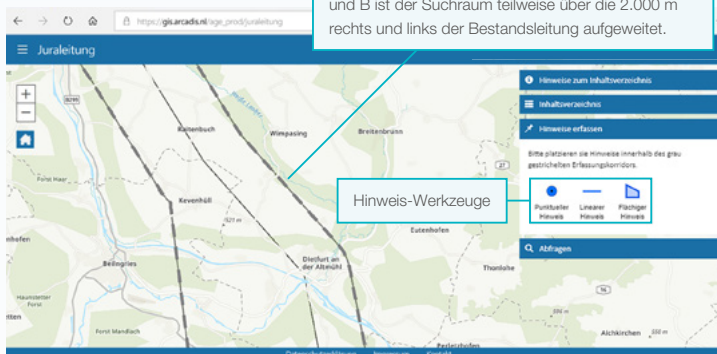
https://gis.arcadis.nl/age_prod/juraleitung

und B ist der Suchraum teilweise über die 2.000 m rechts und links der Bestandsleitung aufgeweitet.

≡ Juraleitung

Hinweise zum Inhaltsverzeichnis

Inhaltsverzeichnis

Hinweise erfassen

Bitte platzieren sie Hinweise innerhalb des grau gestrichelten Erfassungskorridors.

Hinweis-Werkzeuge

Punktueller Hinweis

Linearer Hinweis

Flächiger Hinweis

Abfragen

+

−

B299

Raitenbuch

Wimpasing

Breitenbrunn

Forst Haar

Kevenhüll

Eutenhofen

Beilngries

Dietfurt an der Altmühl

Thonlohe

Hausstetter Forst

Forst Mandlach

Aichkirchen

Datenschutzerklärung Impressum Kontakt